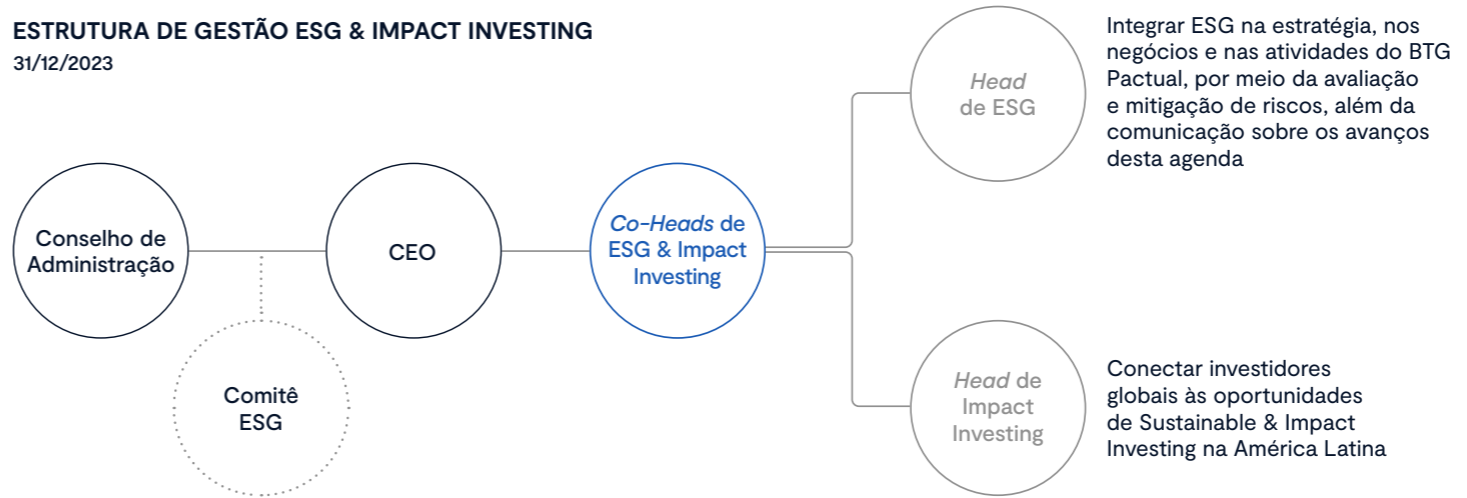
ESTRUTURA DE GESTÃO ESG & IMPACT INVESTING
31/12/2023

Conselho de Administração

Comitê ESG

CEO

Co-Heads de ESG & Impact Investing

Head de ESG

Integrar ESG na estratégia, nos negócios e nas atividades do BTG Pactual, por meio da avaliação e mitigação de riscos, além da comunicação sobre os avanços desta agenda

Head de Impact Investing

Conectar investidores globais às oportunidades de Sustainable & Impact Investing na América Latina